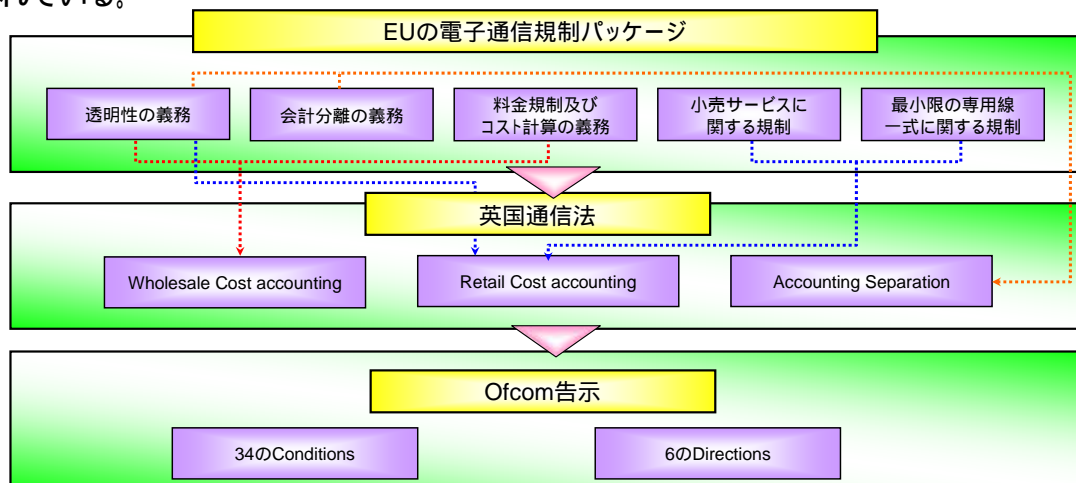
れている。

EUの電子通信規制パッケージ

透明性の義務

会計分離の義務

料金規制及び コスト計算の義務

小売サービスに 関する規制

最小限の専用線 一式に関する規制

英国通信法

Wholesale Cost accounting

Retail Cost accounting

Accounting Separation

Ofcom告示

34のConditions

6のDirections